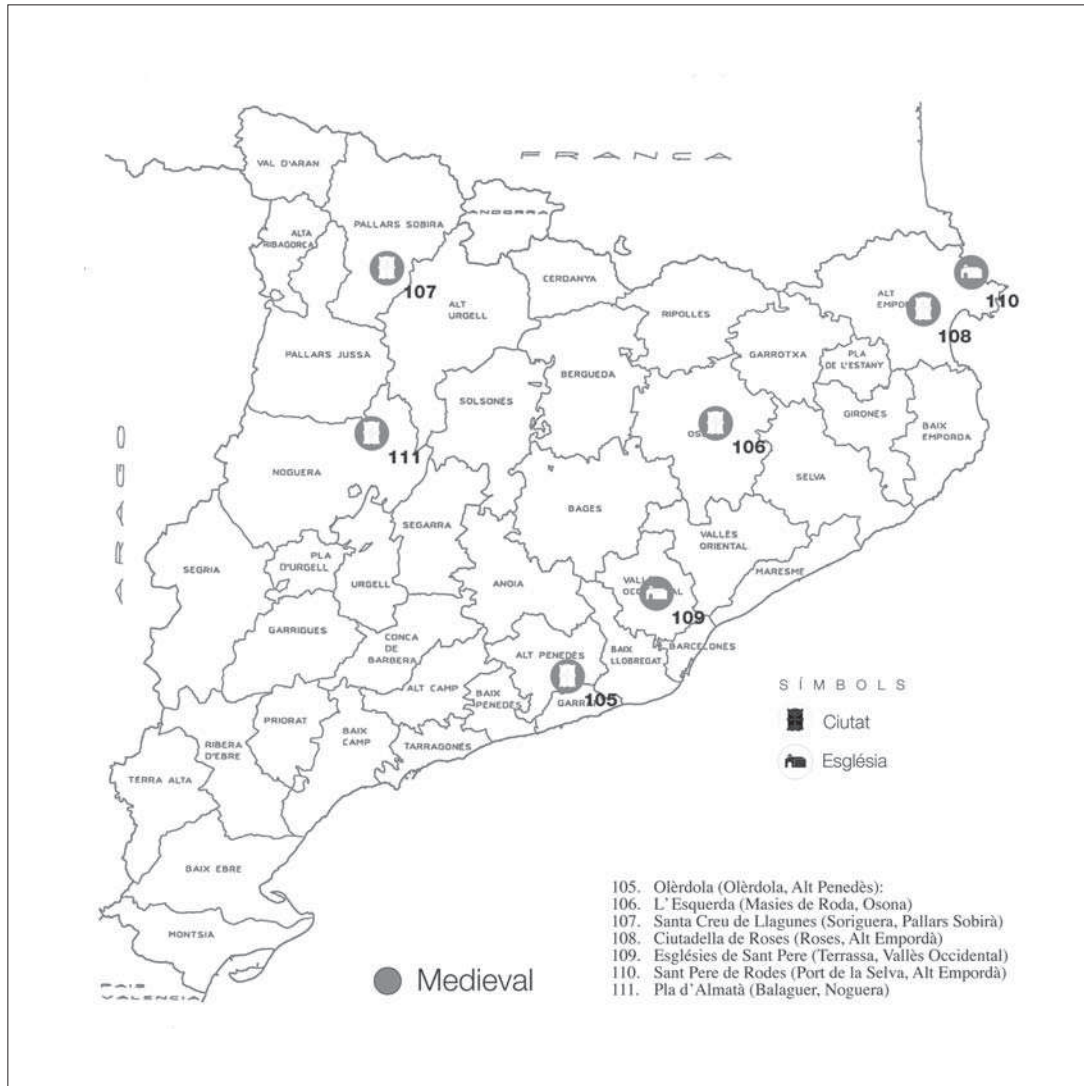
FRANÇA

VAL D'ARAN

PALLARS SOBIRA

ANDORRA

ALTA RIBAGORÇA

107

ALT URGELL

CERDANYA

RIPOLLES

ALT EMPORDA

110

108

GARROTXA

PLA DE L'ESTANY

PALLARS JUSSA

BERGUEDA

SOLSONES

GIRONES

BAIX EMPORDA

OSONA

106

111

NOGUERA

SELVA

ARAGO

BAGES

SEGARRA

VALLES ORIENTAL

PLA D'URGELL

SEGRIA

URGELL

ANOIA

MARESME

VALLES OCCIDENTAL

109

GARRIGUES

CONCA DE BARBERA

ALT PENEDES

BAIX LLOBREGAT

BARCELONES

ALT CAMP

BAIX PENEDES

GARRAF

105

SÍMBOLS

Ciutat

Església

PRIORAT

RIBERA D'EBRE

BAIX CAMP

TARRAGONES

TERRA ALTA

BAIX EBRE

MONTSIA

PAIS VALENCIA

Medieval

105. Olèrdola (Olèrdola, Alt Penedès):
106. L' Esquerda (Masies de Roda, Osona)
107. Santa Creu de Llagunes (Soriguera, Pallars Sobirà)
108. Ciutadella de Roses (Roses, Alt Empordà)
109. Esglésies de Sant Pere (Terrassa, Vallès Occidental)
110. Sant Pere de Rodes (Port de la Selva, Alt Empordà)
111. Pla d'Almatà (Balaguer, Noguera)